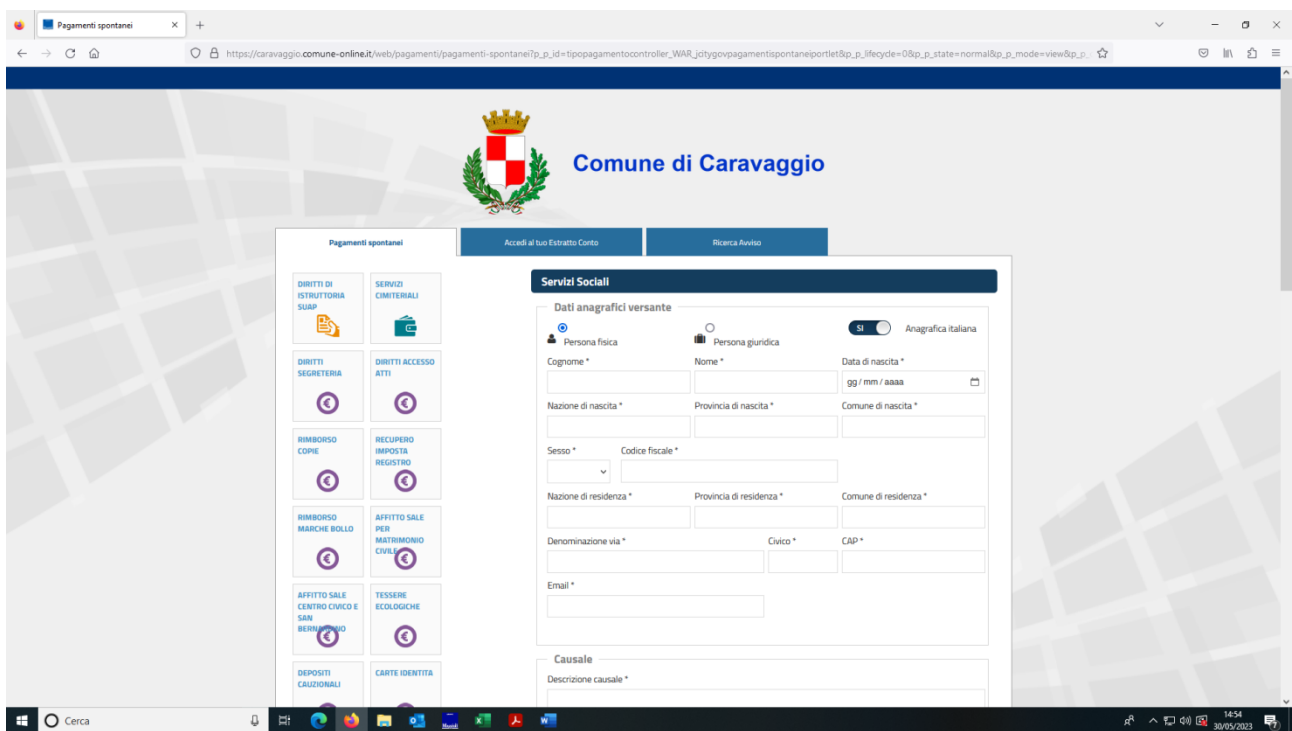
Pagamenti spontanei ×  +

https://caravaggio.comune-online.it/web/pagamenti/pagamenti-spontanei?p_p_id=tipopagamentocontroller_WAR_jcitygovpagamentispontaneiportlet&p_p_lifecycle=0&p_p_state=normal&p_p_mode=view&p_p_

Comune di Caravaggio

Pagamenti spontanei | Accedi al tuo Estratto Conto | Ricerca Avviso

DIRITTI DI ISTRUTTORIA SUAP

SERVIZI CIMITERIALI

DIRITTI SEGRETERIA

DIRITTI ACCESSO ATTI

RIMBORSO COPIE

RECUPERO IMPOSTA REGISTRO

RIMBORSO MARCHE BOLLO

AFFITTO SALE PER MATRIMONIO CIVILE

AFFITTO SALE CENTRO CIVICO E SAN BERNARDINO

TESSERE ECOLOGICHE

DEPOSITI CAUZIONALI

CARTE IDENTITA

Servizi Sociali

Dati anagrafici versante

Persona fisica

Persona giuridica

SI

Anagrafica italiana

Cognome *

Nome *

Data di nascita *

gg / mm / aaaa

Nazione di nascita *

Provincia di nascita *

Comune di nascita *

Sesso *

Codice fiscale *

Nazione di residenza *

Provincia di residenza *

Comune di residenza *

Denominazione via *

Civico *

CAP *

Email *

Causale

Descrizione causale *

Cerca

14:54
30/05/2023